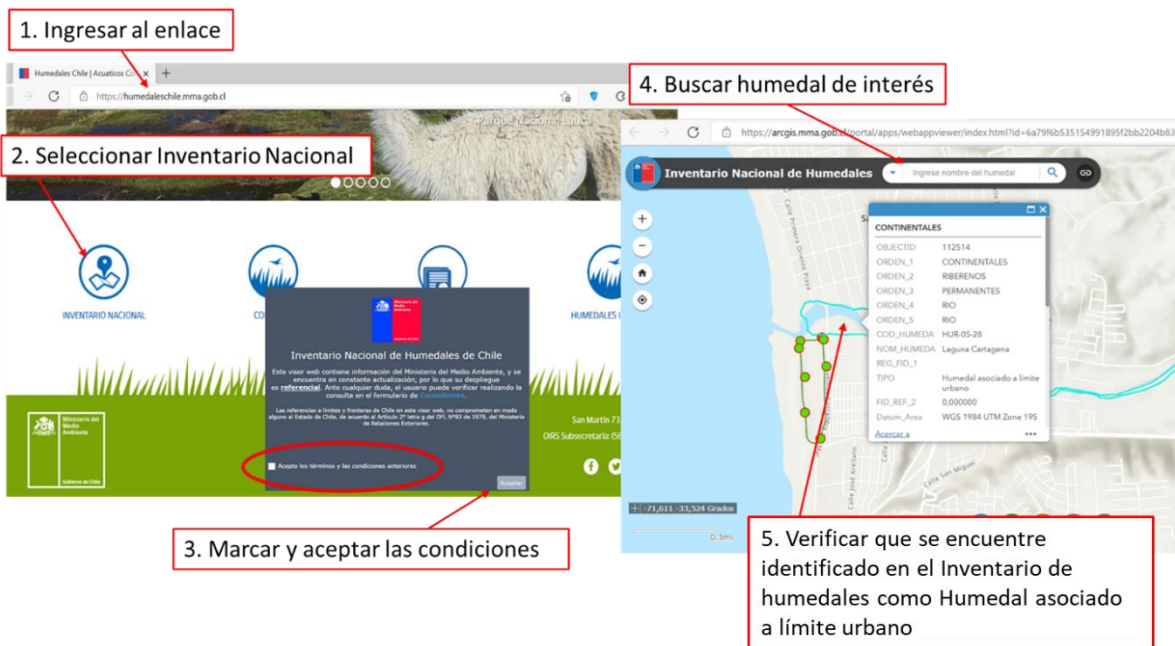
1. Ingresar al enlace

Humedales Chile | Acuaticos Co... ×

https://humedaleschile.mma.gob.cl

2. Seleccionar Inventario Nacional

Parque Nacional Lauca

INVENTARIO NACIONAL

CO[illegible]

HUMEDALES U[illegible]

Ministerio del Medio Ambiente

Gobierno de Chile

Inventario Nacional de Humedales de Chile

Este visor web contiene información del Ministerio del Medio Ambiente, y se encuentra en constante actualización, por lo que su despliegue es referencial. Ante cualquier duda, el usuario puede verificar realizando la consulta en el formulario de Consultimes.

Las referencias a límites y fronteras de Chile en este visor web, no comprometen en modo alguno al Estado de Chile, de acuerdo al Artículo 2º letra g del DFL Nº83 de 1979, del Ministerio de Relaciones Exteriores.

Acepto los términos y las condiciones anteriores

Aceptar

Ministerio del Medio Ambiente

Gobierno de Chile

San Martín 73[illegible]

OIRS Subsecretaría: (56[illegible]

3. Marcar y aceptar las condiciones

4. Buscar humedal de interés

https://arcgis.mma.gob.cl/portal/apps/webappviewer/index.html?id=6a79f6b535154991895f2bb2204b83

Inventario Nacional de Humedales

Ingrese nombre del humedal

CONTINENTALES

| | |
|---|---|
| OBJECTID | 112514 |
| ORDEN_1 | CONTINENTALES |
| ORDEN_2 | RIBERENOS |
| ORDEN_3 | PERMANENTES |
| ORDEN_4 | RIO |
| ORDEN_5 | RIO |
| COD_HUMEDA | HUR-05-28 |
| NOM_HUMEDA | Laguna Cartagena |
| REG_FID_1 | |
| TIPO | Humedal asociado a limite urbano |
| FID_REF_2 | 0,000000 |
| Datum_Area | WGS 1984 UTM Zone 19S |

Acercar a

-71,611 -33,524 Grados

0.3mi

5. Verificar que se encuentre identificado en el Inventario de humedales como Humedal asociado a límite urbano